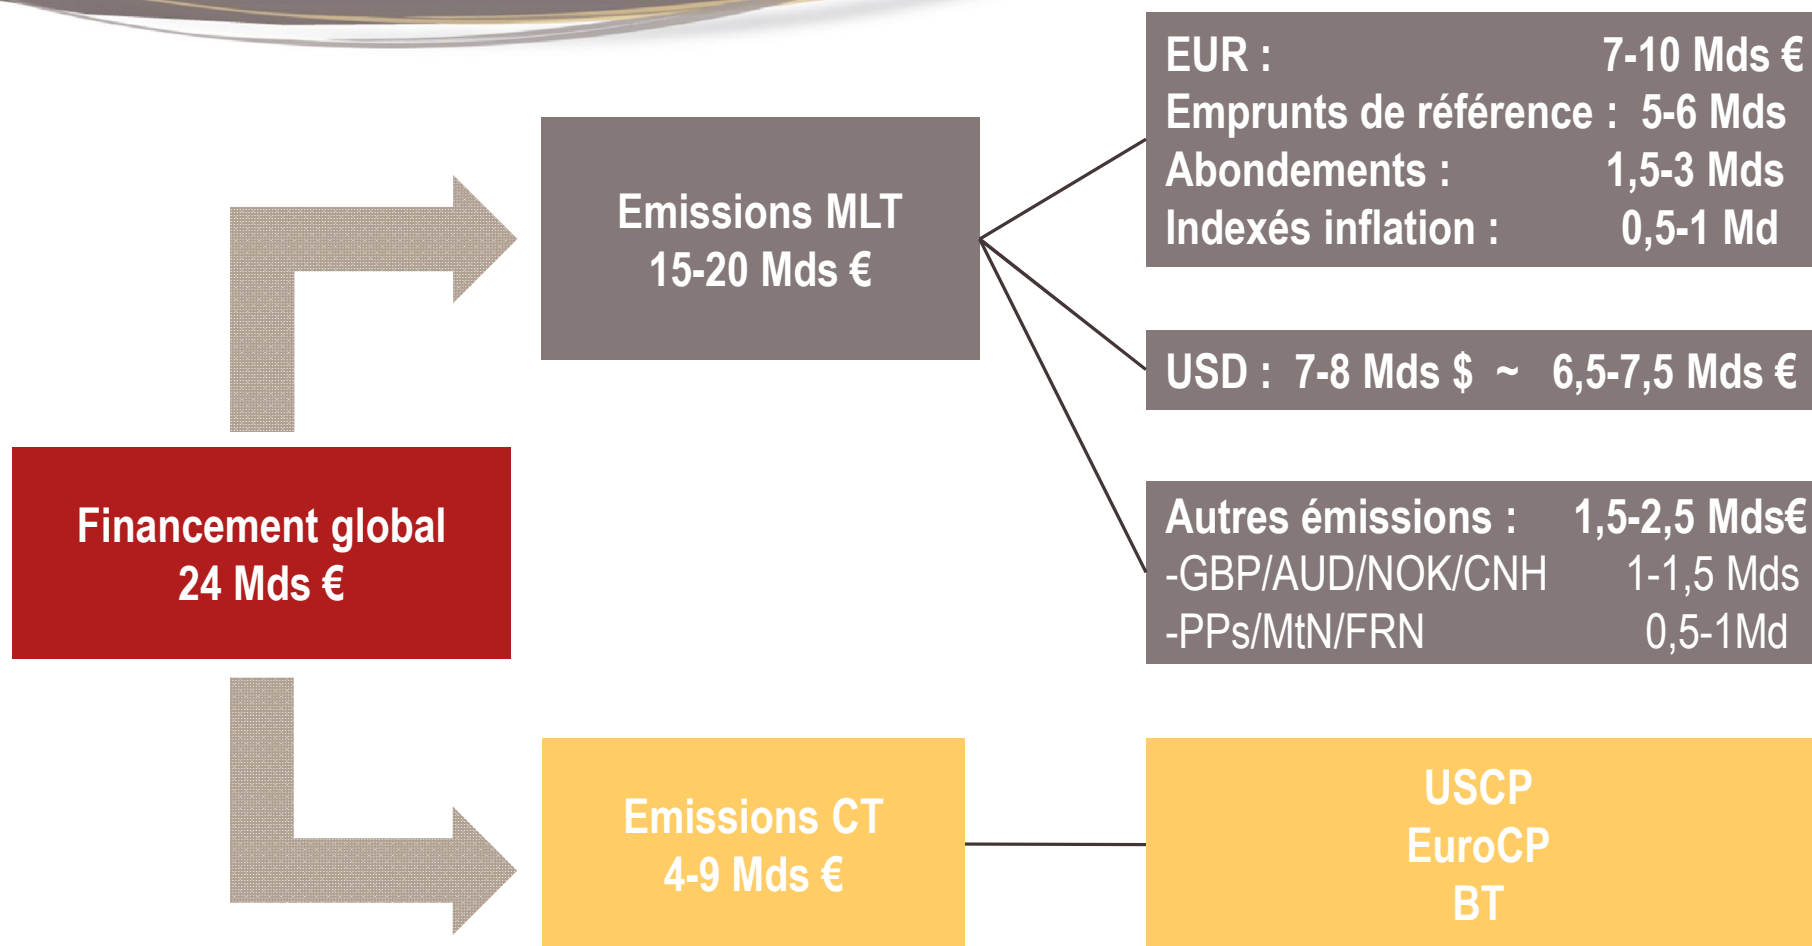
Financement global
24 Mds €

Emissions MLT
15-20 Mds €

EUR : 7-10 Mds €
Emprunts de référence : 5-6 Mds
Abondements : 1,5-3 Mds
Indexés inflation : 0,5-1 Md

USD : 7-8 Mds \$ ~ 6,5-7,5 Mds €

Autres émissions : 1,5-2,5 Mds€
-GBP/AUD/NOK/CNH 1-1,5 Mds
-PPs/MtN/FRN 0,5-1Md

Emissions CT
4-9 Mds €

USCP
EuroCP
BT